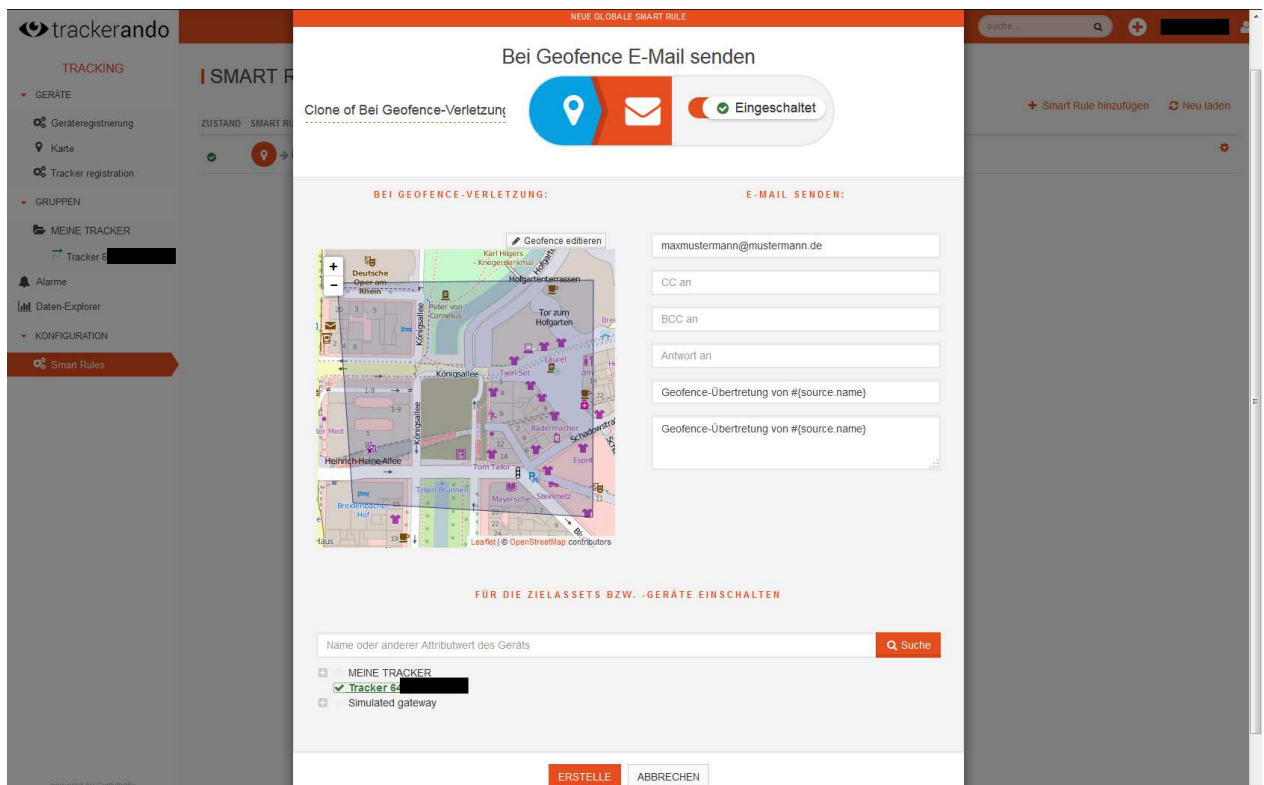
trackerando

TRACKING
GERÄTE
Geräteregistrierung
Karte
Tracker registration
GRUPPEN
MEINE TRACKER
Tracker 6
Alarme
Daten-Explorer
KONFIGURATION
Smart Rules

SMART R
ZUSTAND SMART RU

suche...

Smart Rule hinzufügen
Neu laden

NEUE GLOBALE SMART RULE

Bei Geofence E-Mail senden

Clone of Bei Geofence-Verletzung

Eingeschaltet

BEI GEOFENCE-VERLETZUNG:

E-MAIL SENDEN:

Geofence editieren

Deutsche Oper am Rhein
Karl Hilgers - Kriegerdenkmal
Hofgartenterrassen
Peter von Cornelius
Tor zum Hofgarten
Königsallee
Twin-Set
Laurel
Radermacher
Schadowstraße
Heinrich-Heine-Allee
Tom Tailor
Triton-Brunnen
Mayersche
Steinmetz
Breidenbacher Hof
Esprit
Leaflet | © OpenStreetMap contributors

maxmustermann@mustermann.de
CC an
BCC an
Antwort an
Geofence-Übertretung von #{source.name}
Geofence-Übertretung von #{source.name}

FÜR DIE ZIELASSETS BZW. -GERÄTE EINSCHALTEN

Name oder anderer Attributwert des Geräts
Suche

MEINE TRACKER
Tracker 64
Simulated gateway

ERSTELLE
ABBRECHEN